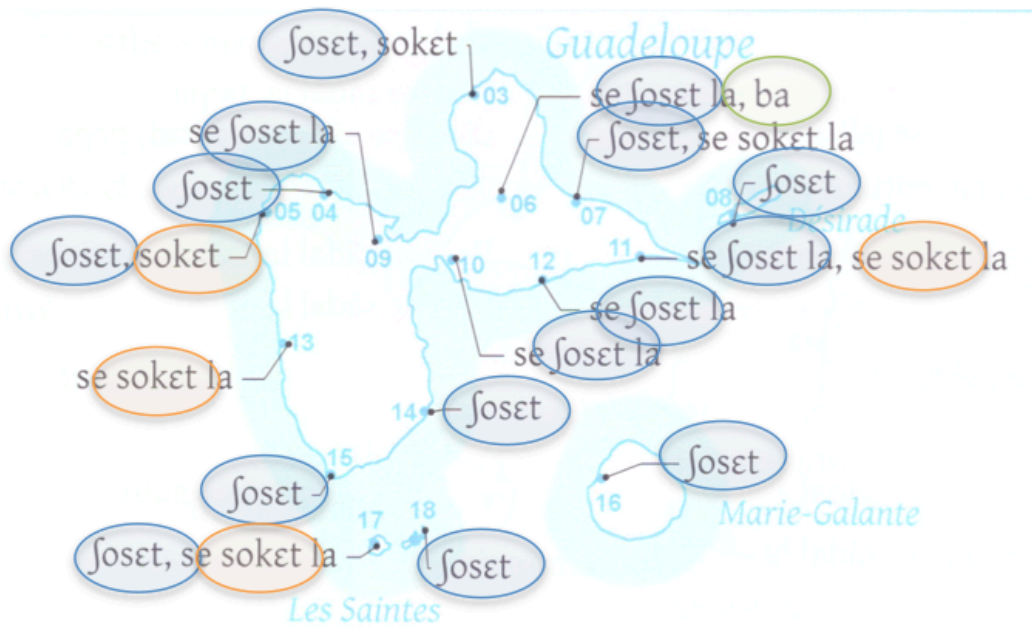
ʃosɛt, sokɛt
Guadeloupe
03
se ʃosɛt la, ba
ʃosɛt, se sokɛt la
se ʃosɛt la
ʃosɛt
06
07
08
ʃosɛt
Désirade
05
04
ʃosɛt, sokɛt
09
10
12
11
se ʃosɛt la, se sokɛt la
se ʃosɛt la
13
se ʃosɛt la
se sokɛt la
14
ʃosɛt
ʃosɛt
16
Marie-Galante
15
ʃosɛt
17
18
ʃosɛt, se sokɛt la
ʃosɛt
Les Saintes